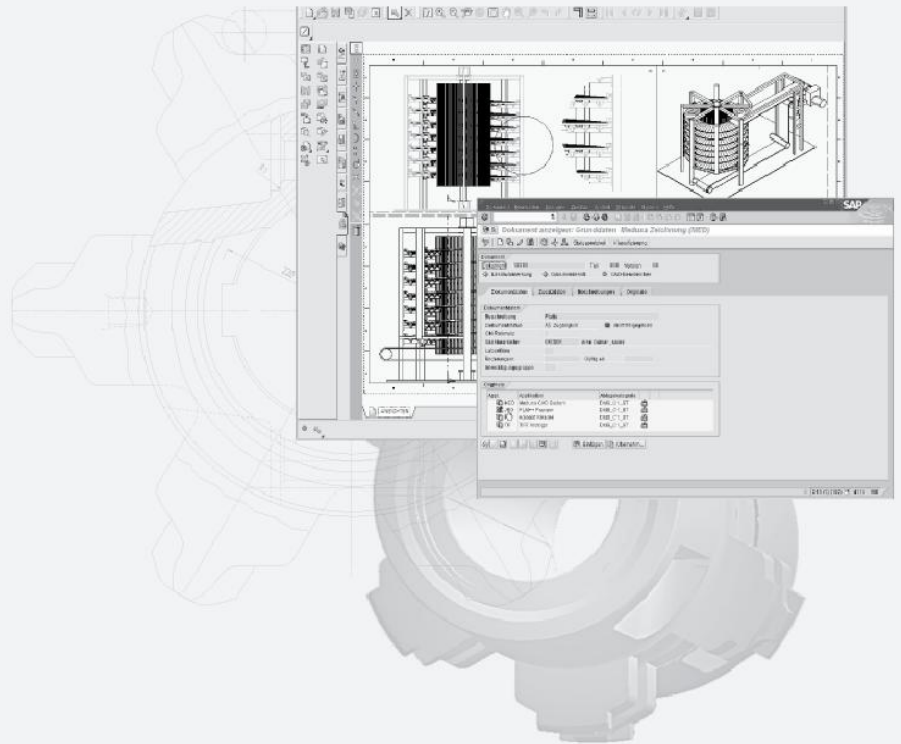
SAP

Dokument anzeigen: Grunddaten Medusa Zeichnung (MED)

Dokument Klassifizierung

Dokumentdaten Zusatzdaten Beschreibungen Originale

Beschreibung

Originale

Anwendung

Medusa CAD System

Anlegen Ablage